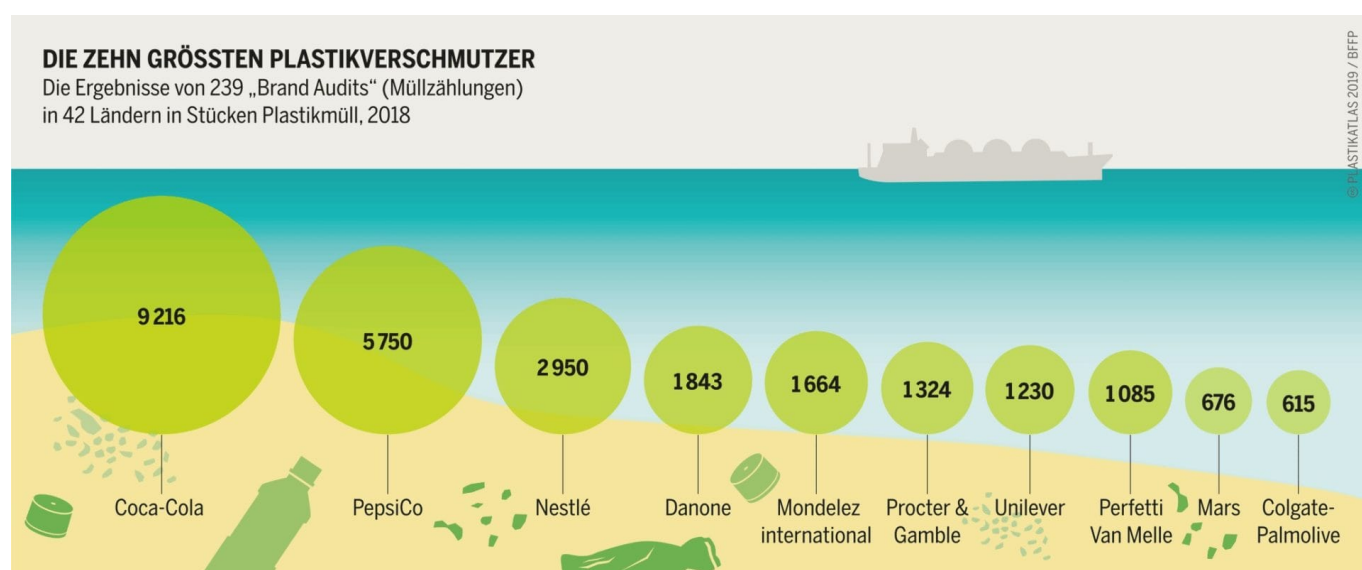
DIE ZEHN GRÖSSTEN PLASTIKVERSCHMUTZER
Die Ergebnisse von 239 „Brand Audits“ (Müllzählungen) in 42 Ländern in Stücken Plastikmüll, 2018

© PLASTIKATLAS 2019 / BFFP

9 216
Coca-Cola

5 750
PepsiCo

2 950
Nestlé

1 843
Danone

1 664
Mondelez international

1 324
Procter & Gamble

1 230
Unilever

1 085
Perfetti Van Melle

676
Mars

615
Colgate-Palmolive